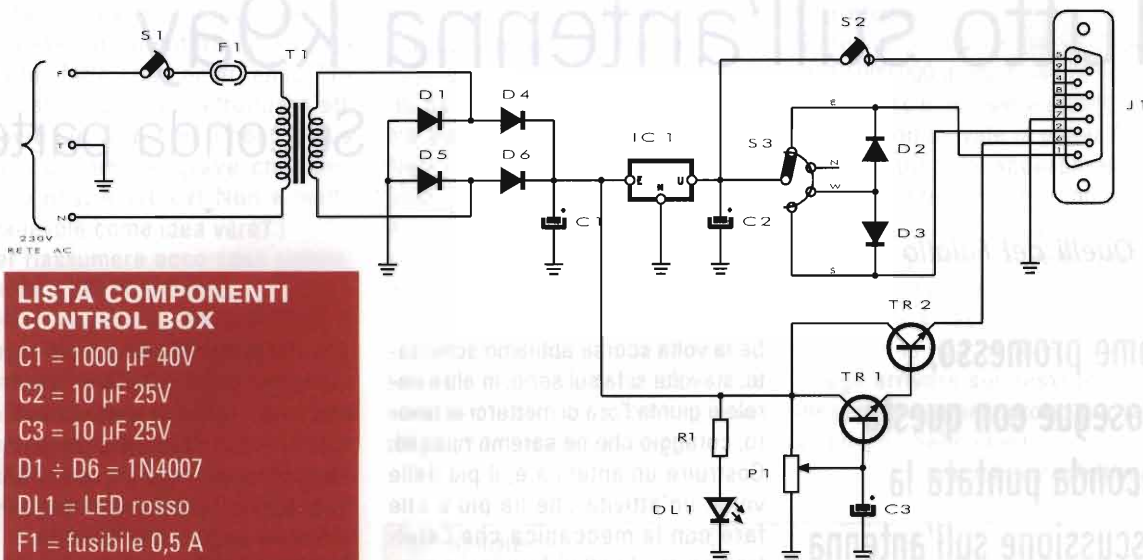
S1 F1 T1
F
T
N
230V RETE AC
D1 D4
D5 D6
IC1
E M U
C1 C2
S3
N W
E S
D2 D3
S2
J1
1 2 3 4 5 6 7 8 9
TR2
TR1
R1
P1
DL1
C3

LISTA COMPONENTI CONTROL BOX
C1 = 1000 µF 40V
C2 = 10 µF 25V
C3 = 10 µF 25V
D1 ÷ D6 = 1N4007
DL1 = LED rosso
F1 = fusibile 0,5 A